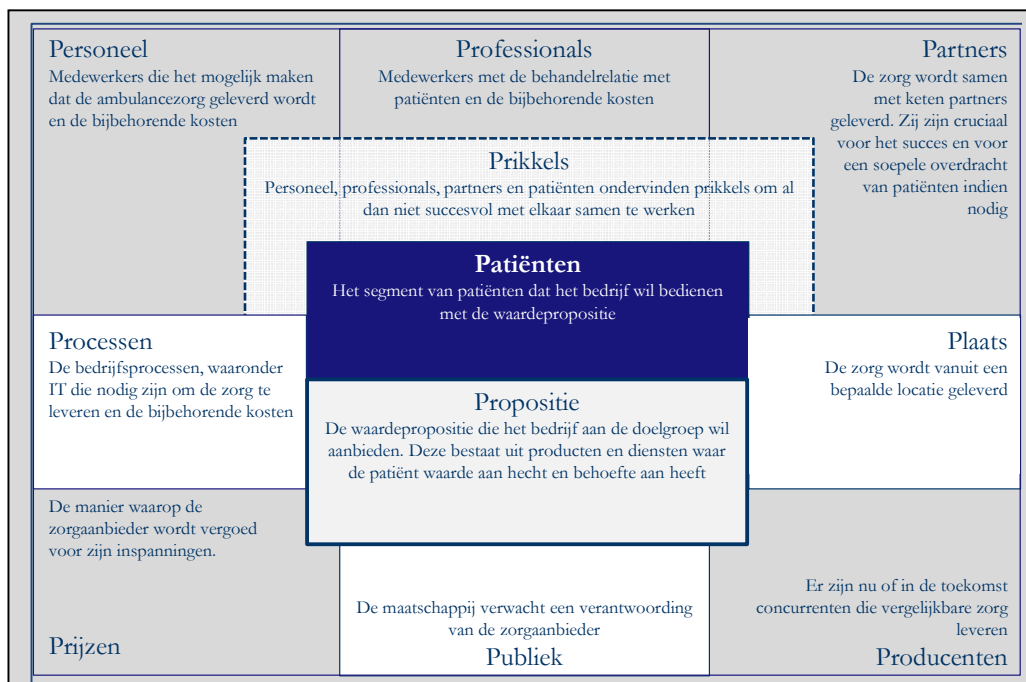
Personeel
Medewerkers die het mogelijk maken dat de ambulancezorg geleverd wordt en de bijbehorende kosten

Professionals
Medewerkers met de behandelrelatie met patiënten en de bijbehorende kosten

Partners
De zorg wordt samen met keten partners geleverd. Zij zijn cruciaal voor het succes en voor een soepele overdracht van patiënten indien nodig

Prikkels
Personeel, professionals, partners en patiënten ondervinden prikkels om al dan niet succesvol met elkaar samen te werken

Patiënten
Het segment van patiënten dat het bedrijf wil bedienen met de waardepropositie

Processen
De bedrijfsprocessen, waaronder IT die nodig zijn om de zorg te leveren en de bijbehorende kosten

Plaats
De zorg wordt vanuit een bepaalde locatie geleverd

Propositie
De waardepropositie die het bedrijf aan de doelgroep wil aanbieden. Deze bestaat uit producten en diensten waar de patiënt waarde aan hecht en behoefte aan heeft

De manier waarop de zorgaanbieder wordt vergoed voor zijn inspanningen.

Prijzen

De maatschappij verwacht een verantwoording van de zorgaanbieder

Publiek

Er zijn nu of in de toekomst concurrenten die vergelijkbare zorg leveren

Producenten